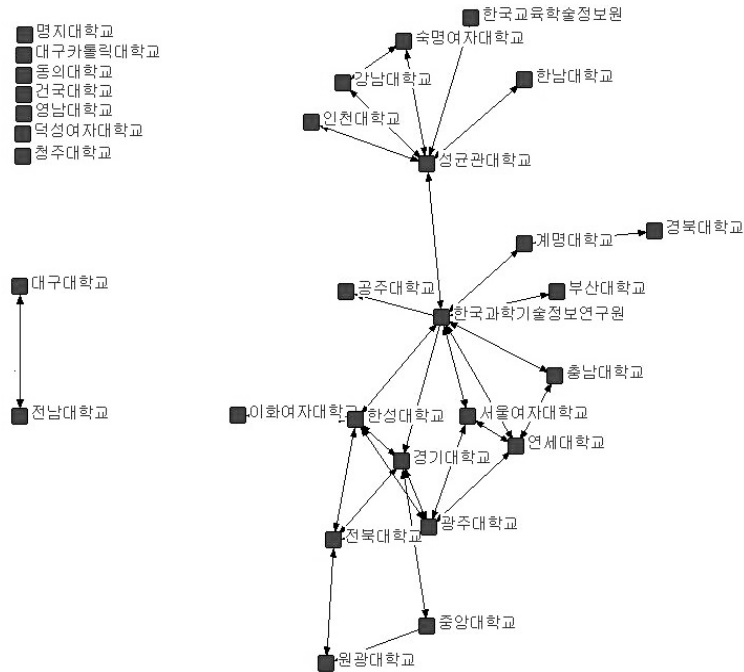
명지대학교
대구카톨릭대학교
동의대학교
건국대학교
영남대학교
덕성여자대학교
청주대학교

한국교육학술정보원
숙명여자대학교
강남대학교
한남대학교
인천대학교
성균관대학교

대구대학교
전남대학교

계명대학교
경북대학교
공주대학교
부산대학교
한국과학기술정보연구원
충남대학교
이화여자대학교
한성대학교
서울여자대학교
연세대학교
경기대학교
광주대학교
전북대학교
중앙대학교
원광대학교